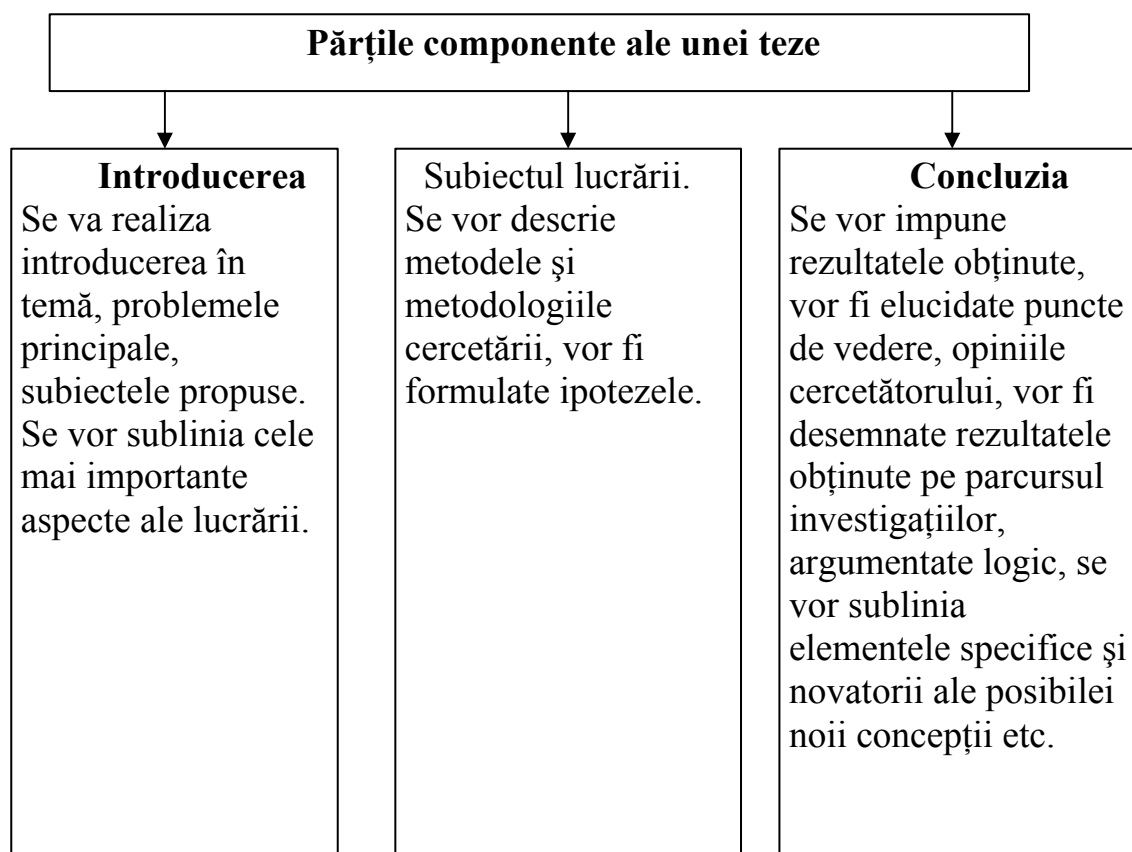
Părțile componente ale unei teze

Introducerea
Se va realiza introducerea în temă, problemele principale, subiectele propuse. Se vor sublinia cele mai importante aspecte ale lucrării.

Subiectul lucrării. Se vor descrie metodele şi metodologiile cercetării, vor fi formulate ipotezele.

Concluzia
Se vor impune rezultatele obținute, vor fi elucidate puncte de vedere, opiniile cercetătorului, vor fi desemnate rezultatele obținute pe parcursul investigațiilor, argumentate logic, se vor sublinia elementele specifice şi novatorii ale posibilei noii concepții etc.